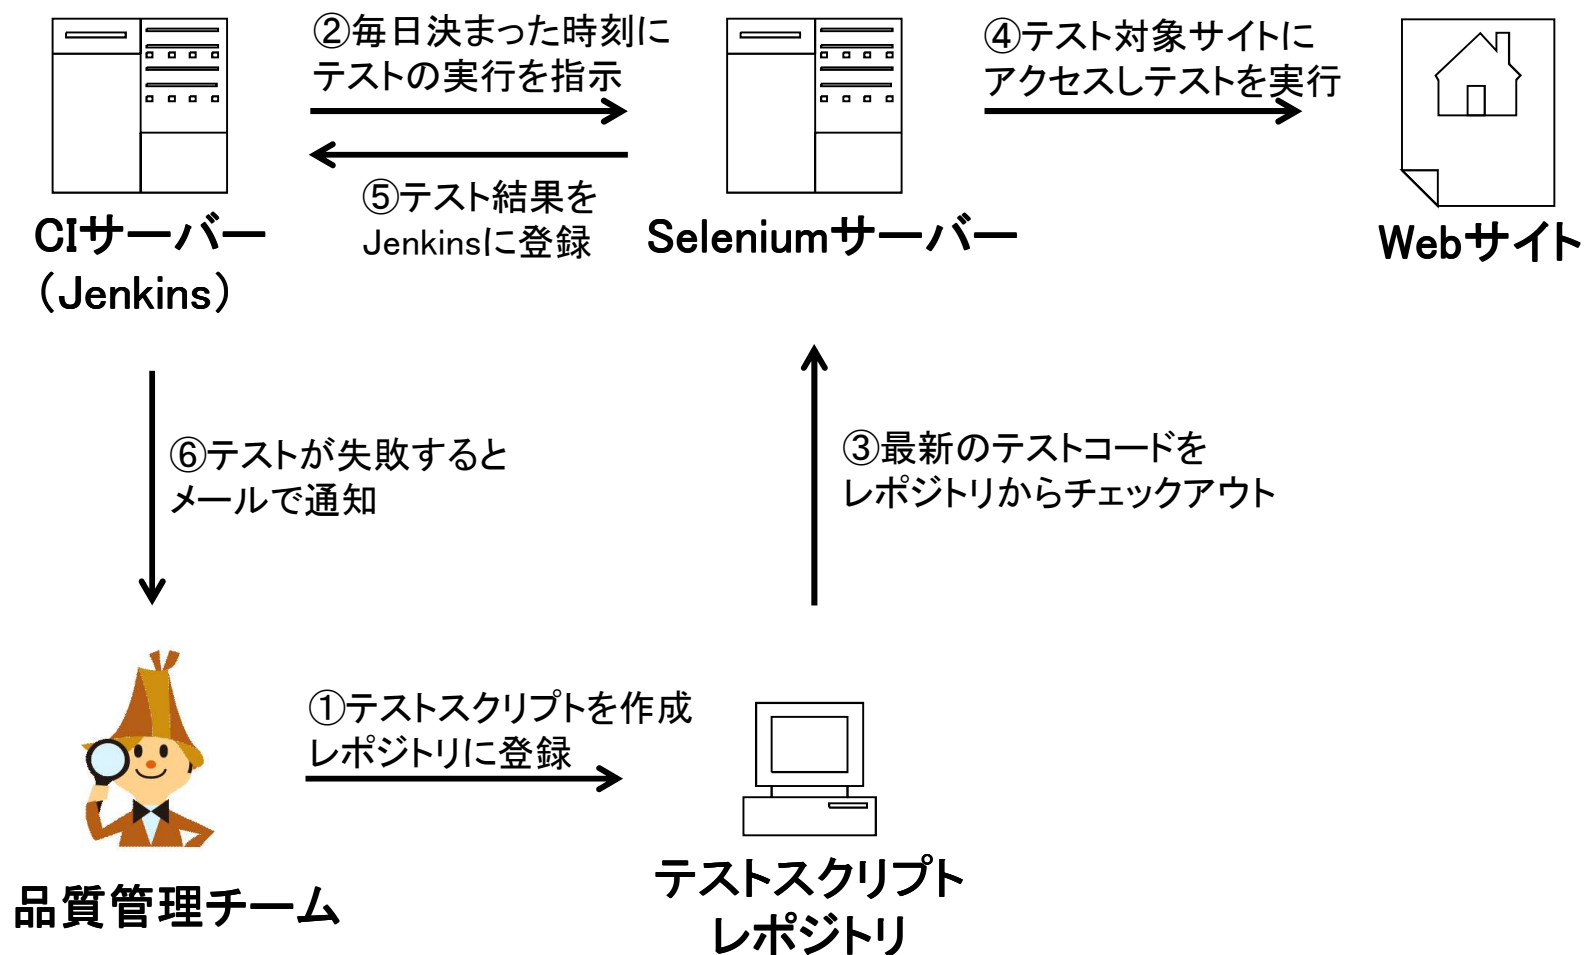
②毎日決まった時刻にテストの実行を指示

④テスト対象サイトにアクセスしテストを実行

⑤テスト結果をJenkinsに登録

CIサーバー
（Jenkins）

Seleniumサーバー

Webサイト

⑥テストが失敗するとメールで通知

③最新のテストコードをレポジトリからチェックアウト

①テストスクリプトを作成レポジトリに登録

品質管理チーム

テストスクリプト
レポジトリ